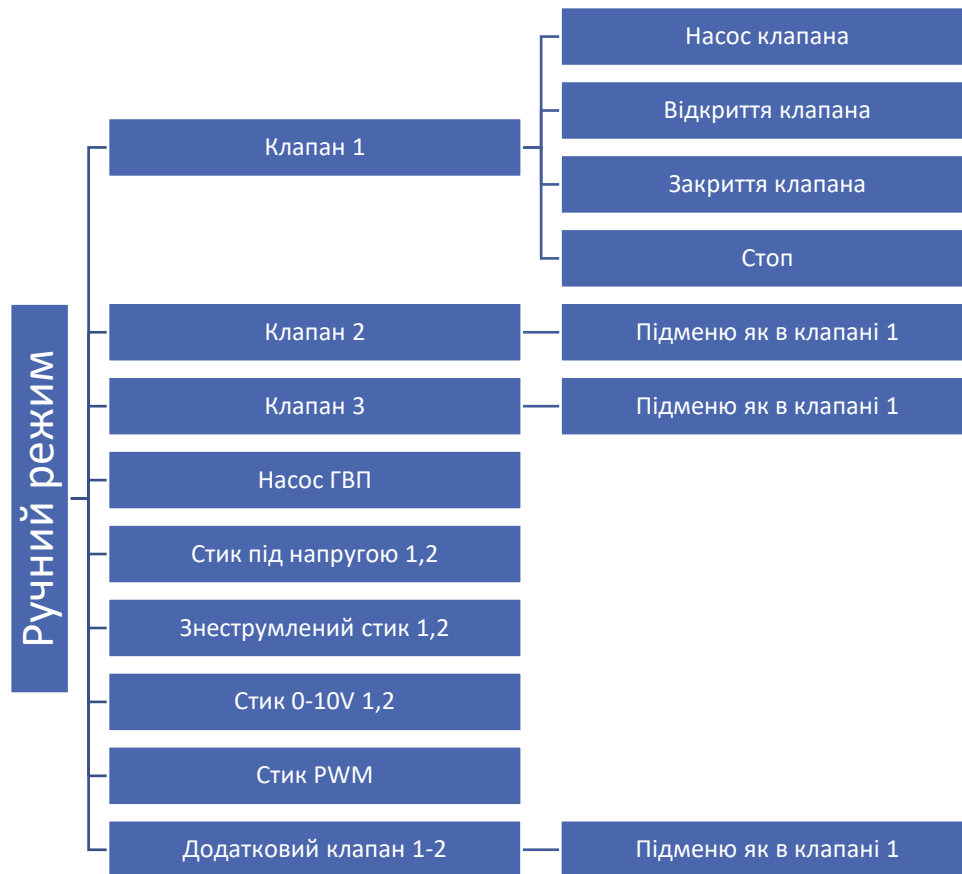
Ручний режим

Клапан 1

Насос клапана

Відкриття клапана

Закриття клапана

Стоп

Клапан 2

Підменю як в клапані 1

Клапан 3

Підменю як в клапані 1

Насос ГВП

Стик під напругою 1,2

Знеструмлений стик 1,2

Стик 0-10V 1,2

Стик PWM

Додатковий клапан 1-2

Підменю як в клапані 1